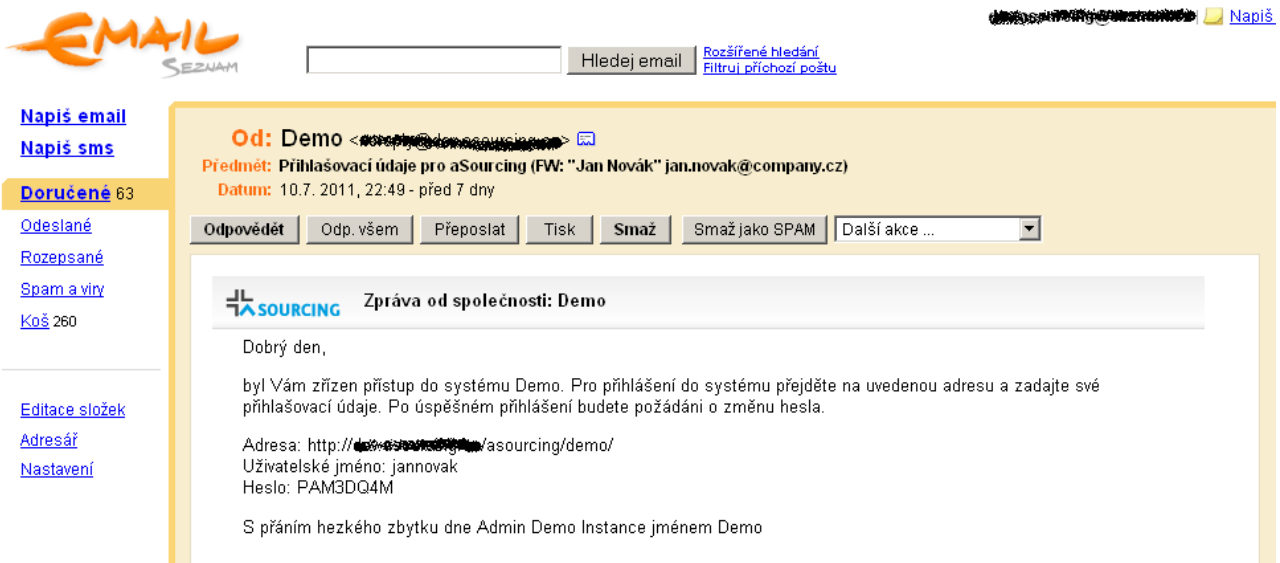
EMAIL
SEZNAM

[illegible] | Napiš

Hledej email
Rozšířené hledání
Filtruj příchozí poštu

Napiš email
Napiš sms

Doručené 63
Odeslané
Rozepsané
Spam a viry
Koš 260

Editace složek
Adresář
Nastavení

Od: Demo <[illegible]>
Předmět: Přihlašovací údaje pro aSourcing (FW: "Jan Novák" jan.novak@company.cz)
Datum: 10.7. 2011, 22:49 - před 7 dny

Odpovědět | Odp. všem | Přeposlat | Tisk | Smaž | Smaž jako SPAM | Další akce ...

SOURCING
Zpráva od společnosti: Demo

Dobrý den,

byl Vám zřízen přístup do systému Demo. Pro přihlášení do systému přejděte na uvedenou adresu a zadajte své přihlašovací údaje. Po úspěšném přihlášení budete požádáni o změnu hesla.

Adresa: http://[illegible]/asourcing/demo/
Uživatelské jméno: jannovak
Heslo: PAM3DQ4M

S přáním hezkého zbytku dne Admin Demo Instance jménem Demo